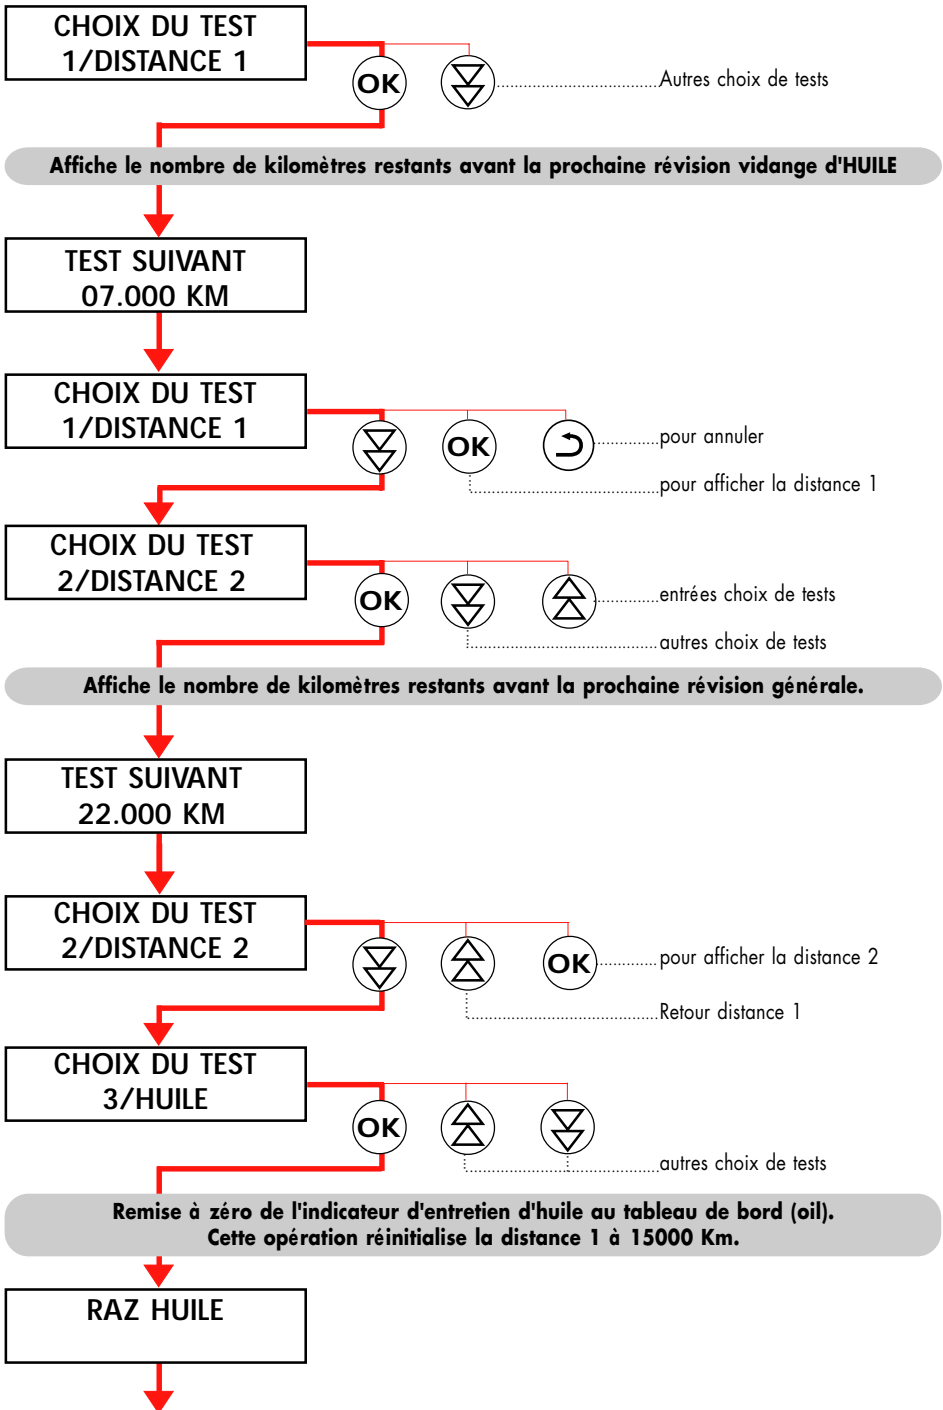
CHOIX DU TEST
1/DISTANCE 1

OK

Autres choix de tests

Affiche le nombre de kilomètres restants avant la prochaine révision vidange d'HUILE

TEST SUIVANT
07.000 KM

CHOIX DU TEST
1/DISTANCE 1

OK

pour annuler

pour afficher la distance 1

CHOIX DU TEST
2/DISTANCE 2

OK

entrées choix de tests

autres choix de tests

Affiche le nombre de kilomètres restants avant la prochaine révision générale.

TEST SUIVANT
22.000 KM

CHOIX DU TEST
2/DISTANCE 2

OK

pour afficher la distance 2

Retour distance 1

CHOIX DU TEST
3/HUILE

OK

autres choix de tests

Remise à zéro de l'indicateur d'entretien d'huile au tableau de bord (oil).
Cette opération réinitialise la distance 1 à 15000 Km.

RAZ HUILE